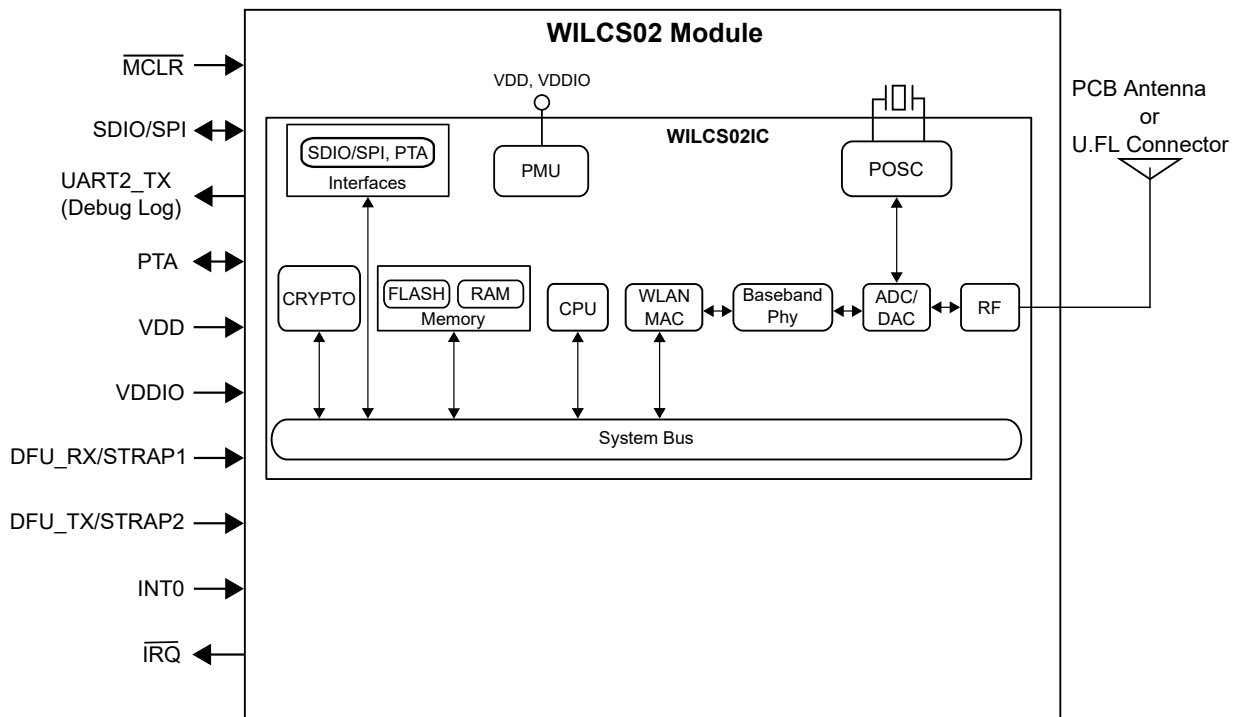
WILCS02 Module

$\overline{MCLR}$
SDIO/SPI
UART2_TX (Debug Log)
PTA
VDD
VDDIO
DFU_RX/STRAP1
DFU_TX/STRAP2
INT0
$\overline{IRQ}$

VDD, VDDIO

WILCS02IC

SDIO/SPI, PTA
Interfaces

PMU

POSC

PCB Antenna or U.FL Connector

CRYPTO

FLASH
RAM
Memory

CPU

WLAN MAC

Baseband Phy

ADC/ DAC

RF

System Bus